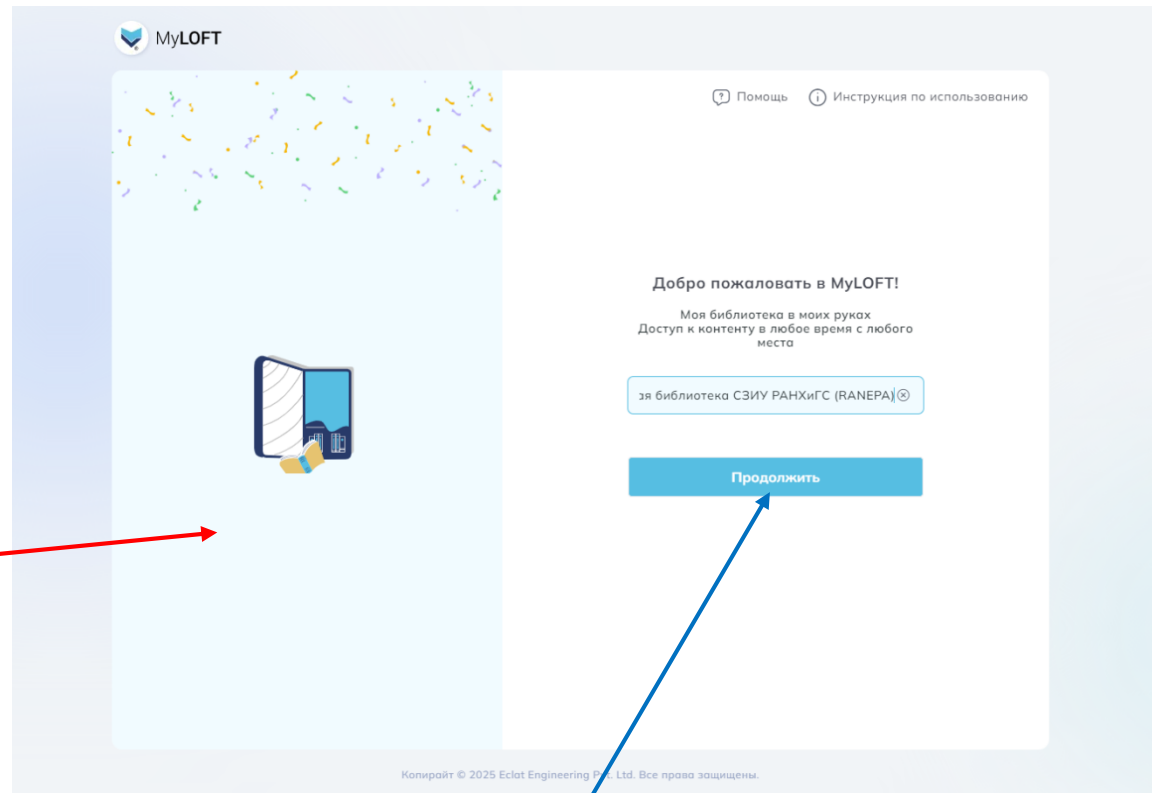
MyLOFT

Помощь Инструкция по использованию

Добро пожаловать в MyLOFT!

Моя библиотека в моих руках
Доступ к контенту в любое время с любого места

ая библиотека СЗИУ РАНХиГС (RANEPA)

Продолжить

Копирайт © 2025 Eclat Engineering P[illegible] Ltd. Все права защищены.